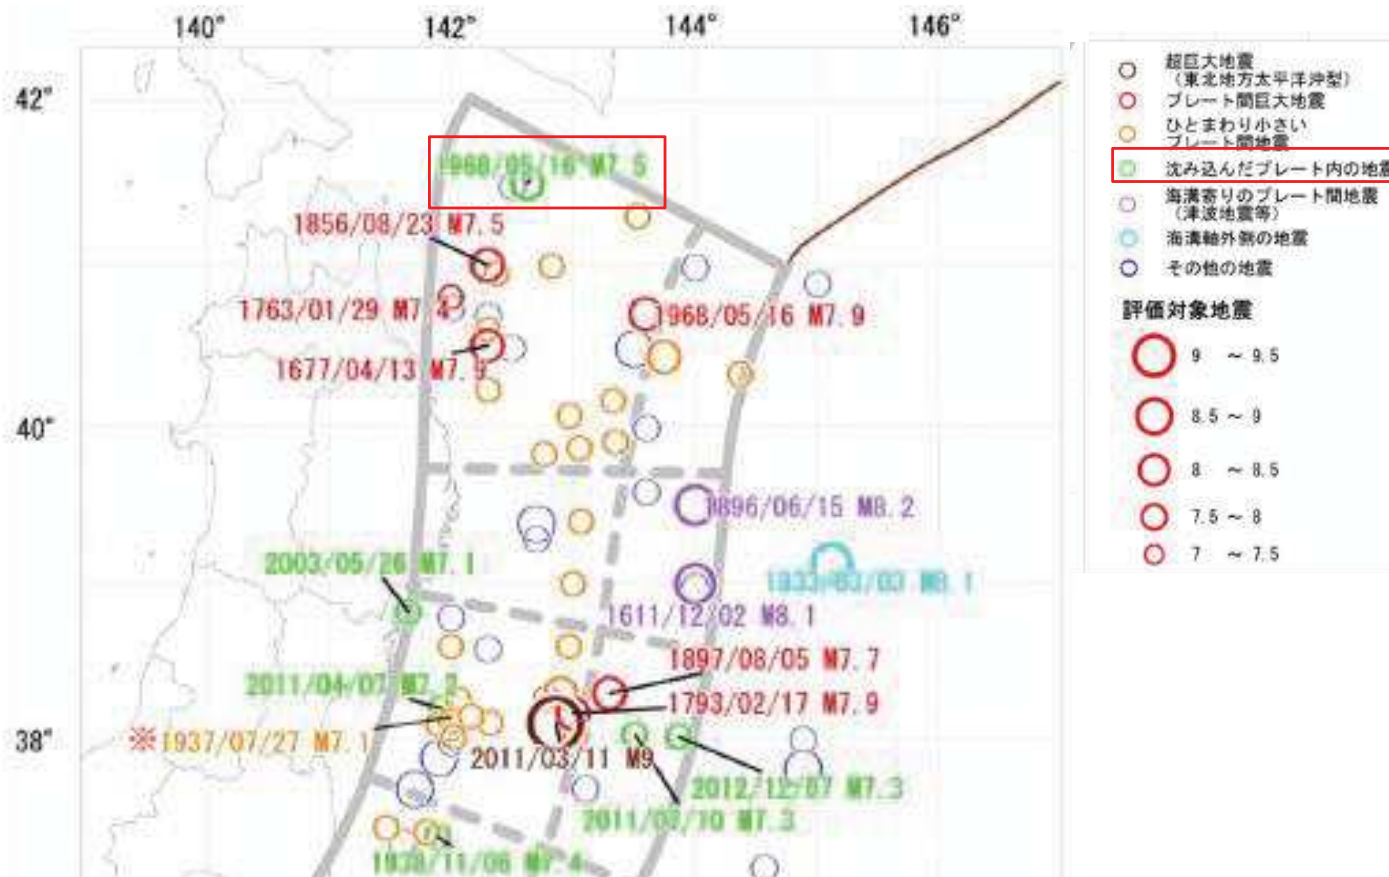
140° 142° 144° 146°

42°

40°

38°

1968/05/16 M7.5
1856/08/23 M7.5
1763/01/29 M7.4
1677/04/13 M7.9
1968/05/16 M7.9
1896/06/15 M8.2
1933/03/03 M8.1
2003/05/26 M7.1
1611/12/02 M8.1
1897/08/05 M7.7
2011/04/07 M7.2
1793/02/17 M7.9
※1937/07/27 M7.1
2011/03/11 M9
2012/12/07 M7.3
2011/07/10 M7.3
1938/11/06 M7.4

超巨大地震（東北地方太平洋沖型）
プレート間巨大地震
ひとまわり小さいプレート間地震
沈み込んだプレート内の地震
海溝寄りのプレート間地震（津波地震等）
海溝軸外側の地震
その他の地震

評価対象地震
9 ～ 9.5
8.5 ～ 9
8 ～ 8.5
7.5 ～ 8
7 ～ 7.5